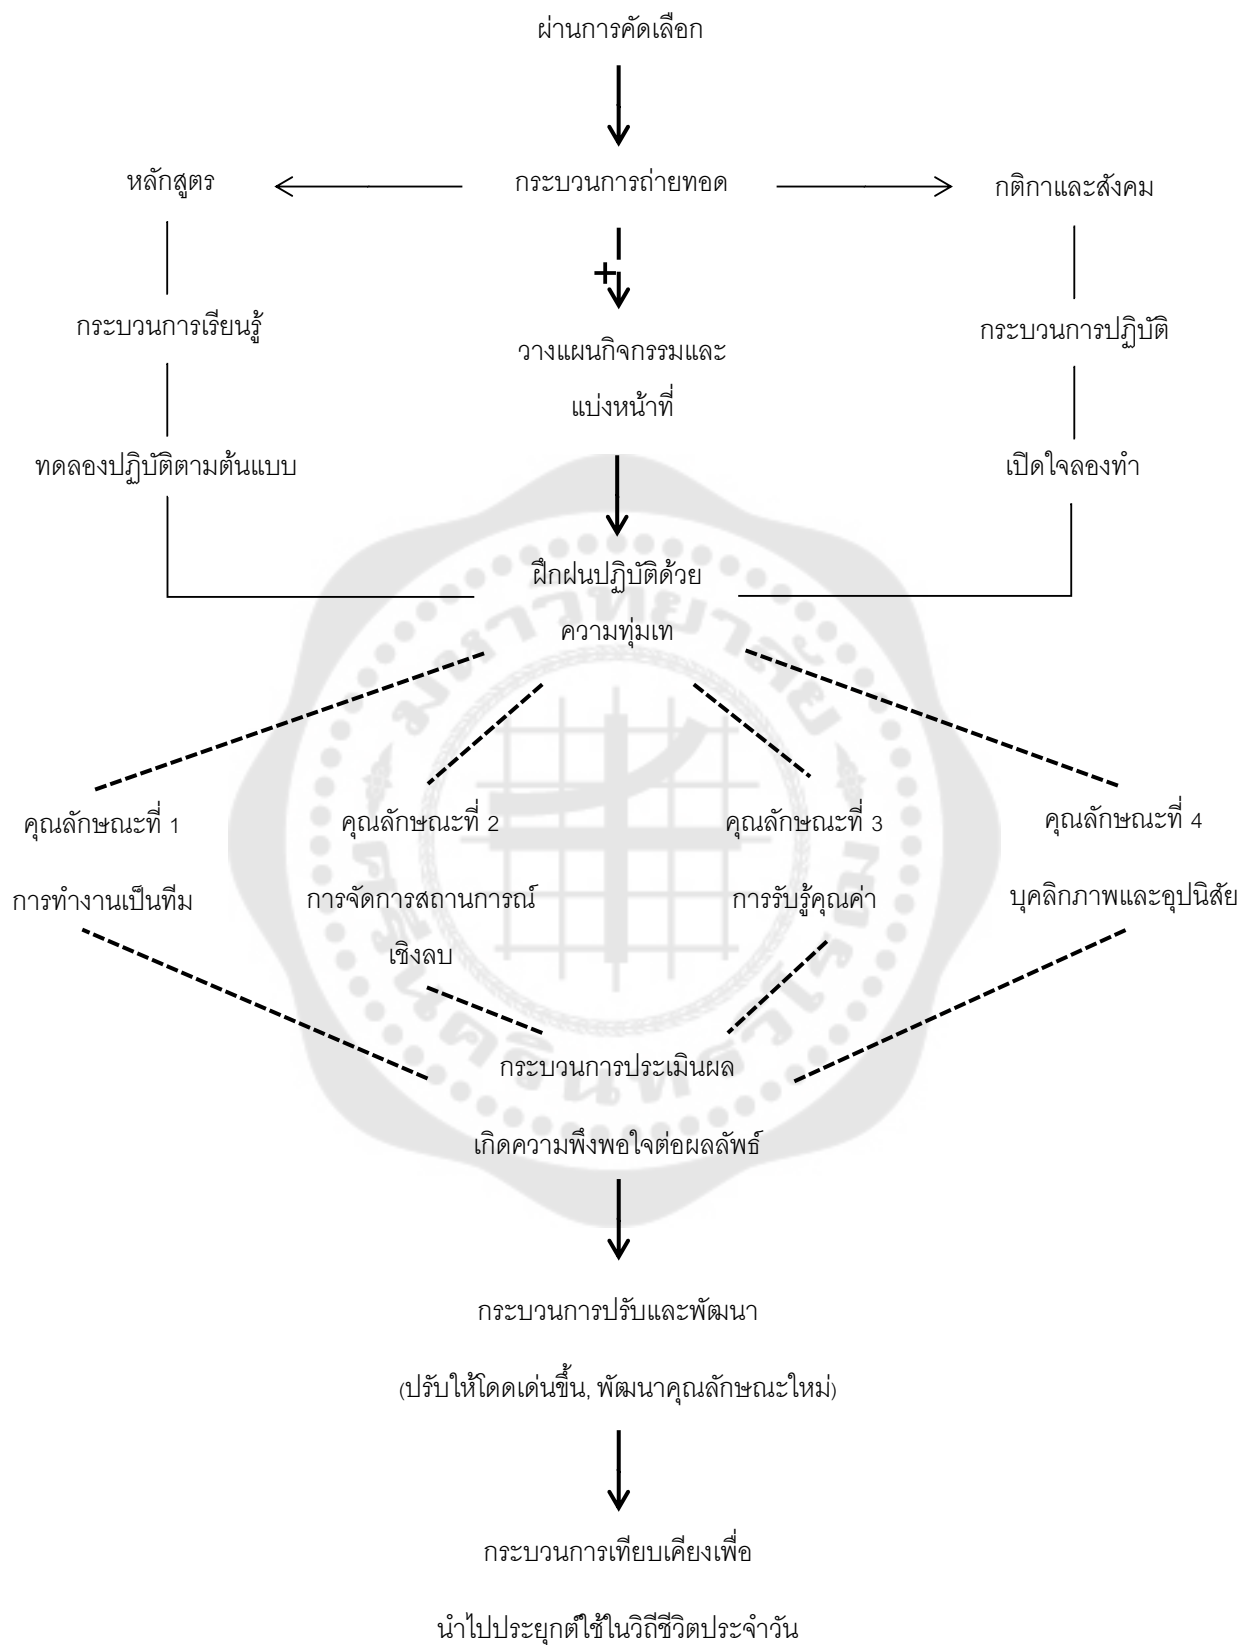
ผ่านการคัดเลือก

หลักสูตร

กระบวนการถ่ายทอด

กติกาและสังคม

กระบวนการเรียนรู้

วางแผนกิจกรรมและแบ่งหน้าที่

กระบวนการปฏิบัติ

ทดลองปฏิบัติตามต้นแบบ

เปิดใจลองทำ

ฝึกฝนปฏิบัติด้วยความทุ่มเท

คุณลักษณะที่ 1

การทำงานเป็นทีม

คุณลักษณะที่ 2

การจัดการสถานการณ์เชิงลบ

คุณลักษณะที่ 3

การรับรู้คุณค่า

คุณลักษณะที่ 4

บุคลิกภาพและอุปนิสัย

กระบวนการประเมินผล

เกิดความพึงพอใจต่อผลลัพธ์

กระบวนการปรับและพัฒนา

(ปรับให้โดดเด่นขึ้น, พัฒนาคุณลักษณะใหม่)

กระบวนการเทียบเคียงเพื่อ

นำไปประยุกต์ใช้ในวิถีชีวิตประจำวัน